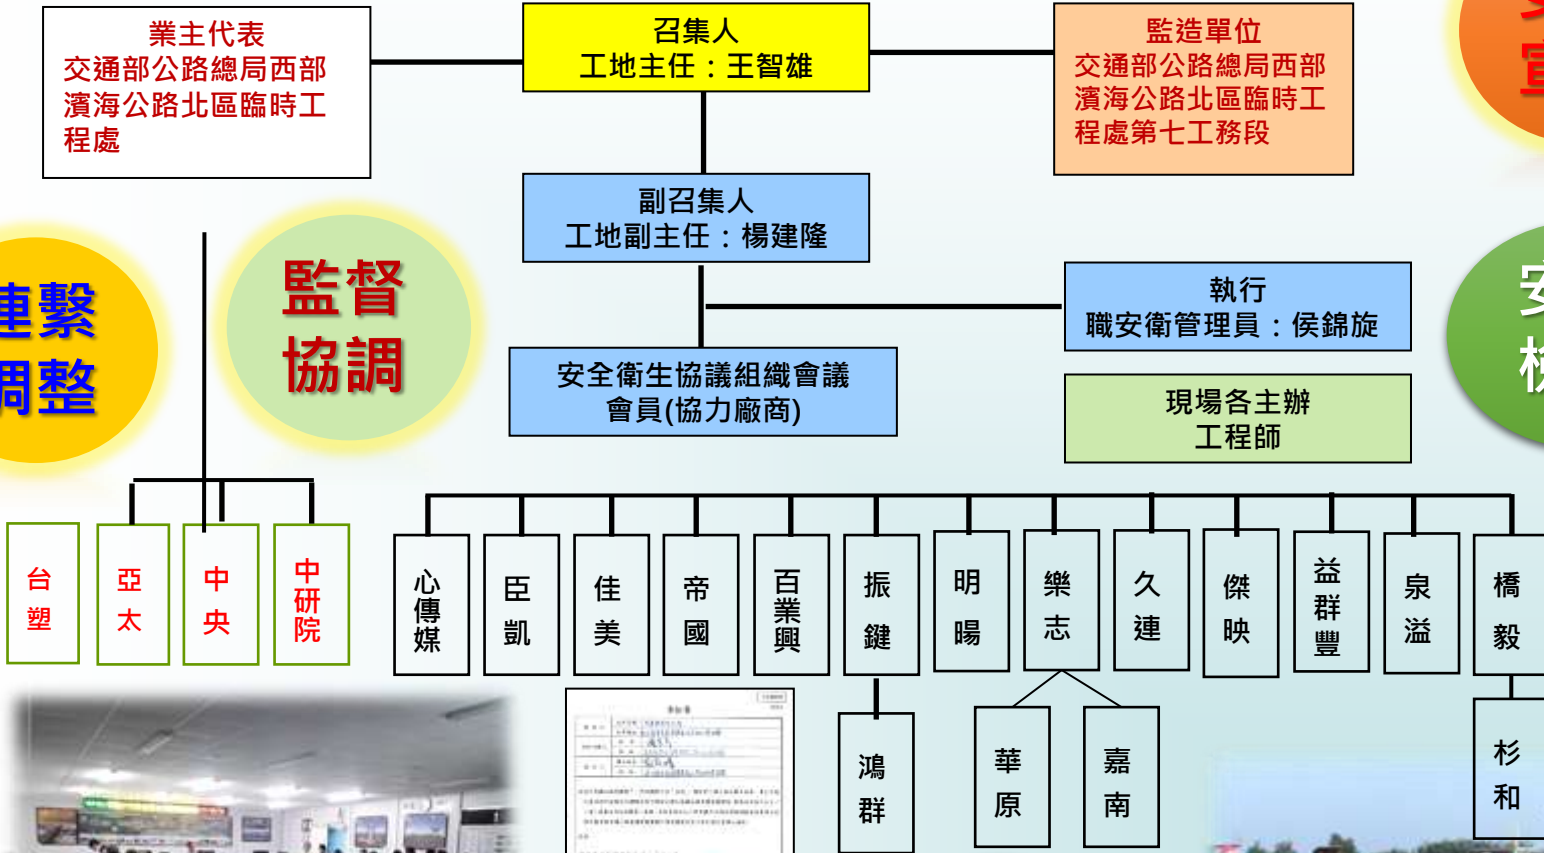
業主代表
交通部公路總局西部濱海公路北區臨時工程處

召集人
工地主任：王智雄

監造單位
交通部公路總局西部濱海公路北區臨時工程處第七工務段

副召集人
工地副主任：楊建隆

連繫
調整

監督
協調

執行
職安衛管理員：侯錦旋

安全衛生協議組織會議
會員(協力廠商)

現場各主辦
工程師

台塑

亞太

中央

中研院

心傳媒

臣凱

佳美

帝國

百業興

振鍵

明暘

樂志

久連

傑映

益群豐

泉溢

橋毅

鴻群

華原

嘉南

杉和

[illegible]